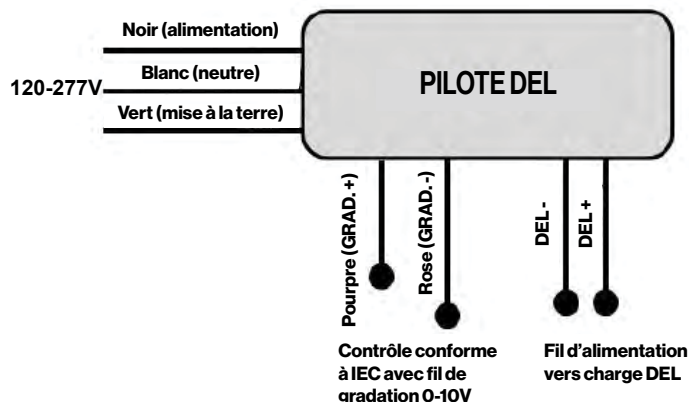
Noir (alimentation)

120-277V

Blanc (neutre)

Vert (mise à la terre)

PILOTE DEL

Pourpre (GRAD. +)

Rose (GRAD. -)

DEL -

DEL +

Contrôle conforme à IEC avec fil de gradation 0-10V

Fil d'alimentation vers charge DEL